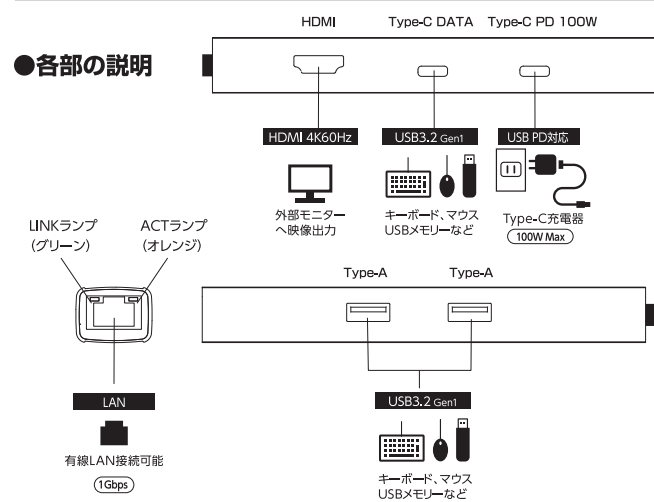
HDMI

Type-C DATA

Type-C PD 100W

●各部の説明

HDMI 4K60Hz

USB3.2 Gen1

USB PD対応

外部モニター
へ映像出力

キーボード、マウス
USBメモリーなど

Type-C充電器
100W Max

LINKランプ
(グリーン)

ACTランプ
(オレンジ)

Type-A

Type-A

LAN

USB3.2 Gen1

有線LAN接続可能
1Gbps

キーボード、マウス
USBメモリーなど